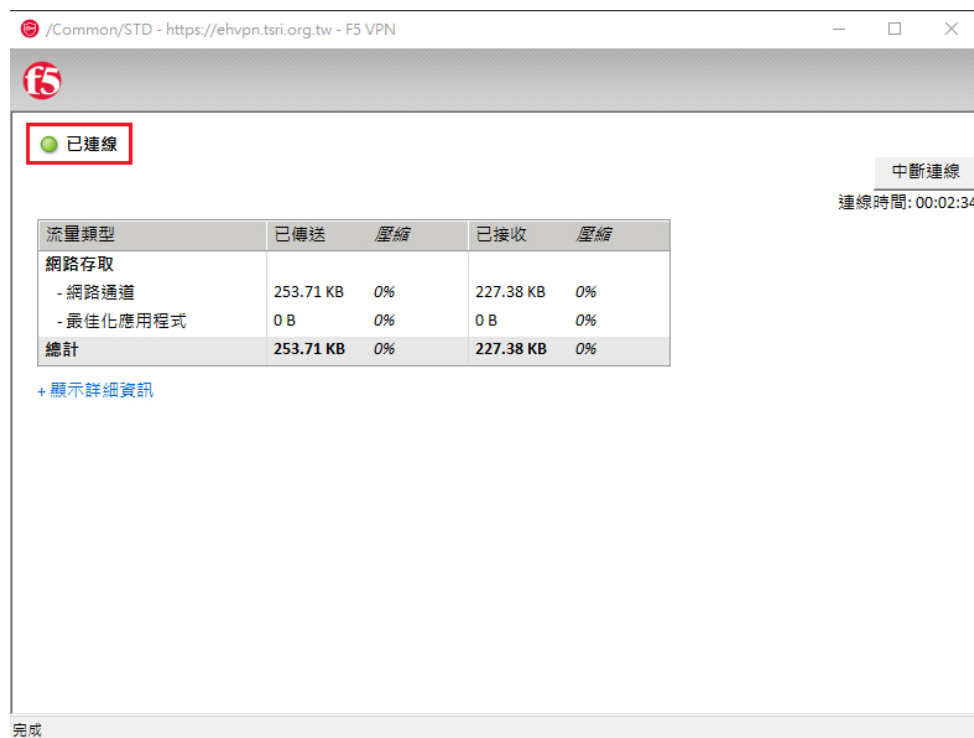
/Common/STD - https://ehvpn.tsri.org.tw - F5 VPN

f5

已連線

中斷連線

連線時間: 00:02:34

| 流量類型 | 已傳送 | 壓縮 | 已接收 | 壓縮 |
|---|---|---|---|---|
| 網路存取 | | | | |
| - 網路通道 | 253.71 KB | 0% | 227.38 KB | 0% |
| - 最佳化應用程式 | 0 B | 0% | 0 B | 0% |
| 總計 | 253.71 KB | 0% | 227.38 KB | 0% |

+ 顯示詳細資訊

完成